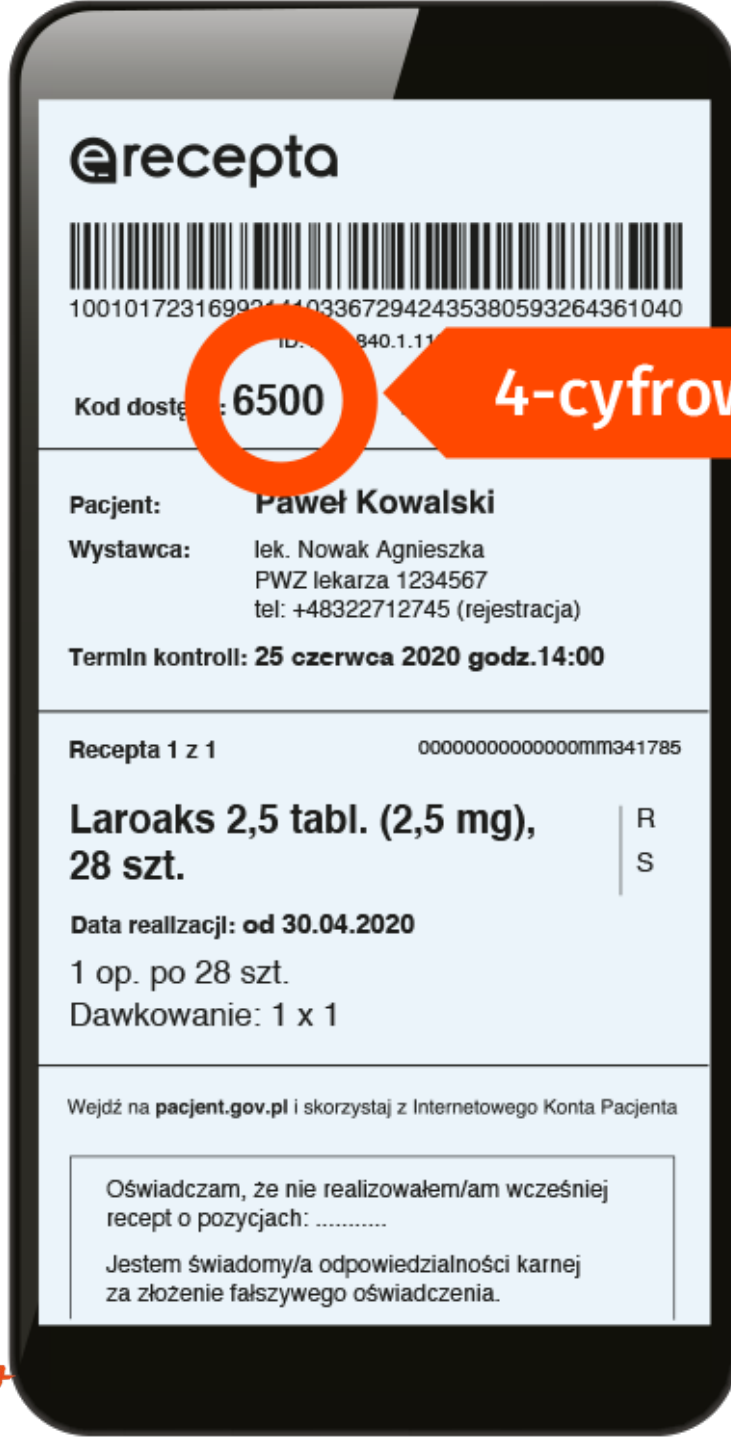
erecepta

100101723169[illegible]4103367294243538059326436104​0
ID: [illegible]840.1.11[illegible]

Kod dostę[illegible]: 6500

4-cyfrow

Pacjent: Paweł Kowalski
Wystawca: lek. Nowak Agnieszka
PWZ lekarza 1234567
tel: +48322712745 (rejestracja)

Termin kontroli: 25 czerwca 2020 godz.14:00

Recepta 1 z 1 00000000000000mm341785

Laroaks 2,5 tabl. (2,5 mg), 28 szt.

R
S

Data realizacji: od 30.04.2020

1 op. po 28 szt.
Dawkowanie: 1 x 1

Wejdź na pacjent.gov.pl i skorzystaj z Internetowego Konta Pacjenta

Oświadczam, że nie realizowałem/am wcześniej recept o pozycjach: ...........

Jestem świadomy/a odpowiedzialności karnej za złożenie fałszywego oświadczenia.